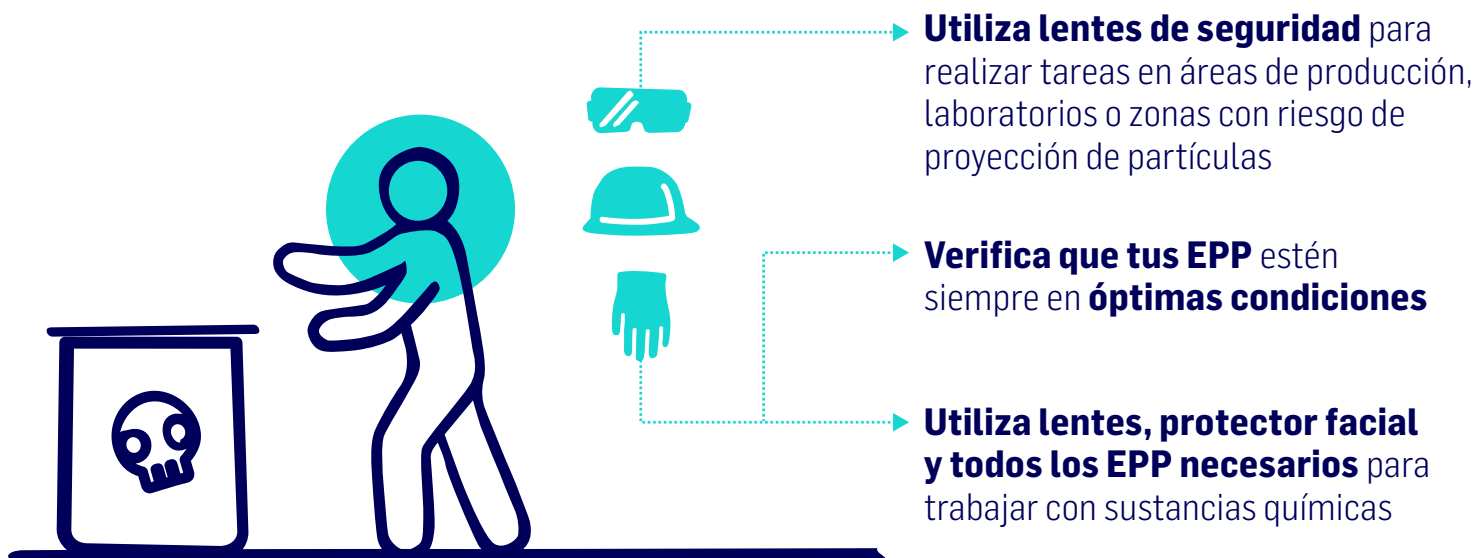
**Utiliza lentes de seguridad** para realizar tareas en áreas de producción, laboratorios o zonas con riesgo de proyección de partículas

**Verifica que tus EPP** estén siempre en **óptimas condiciones**

**Utiliza lentes, protector facial y todos los EPP necesarios** para trabajar con sustancias químicas